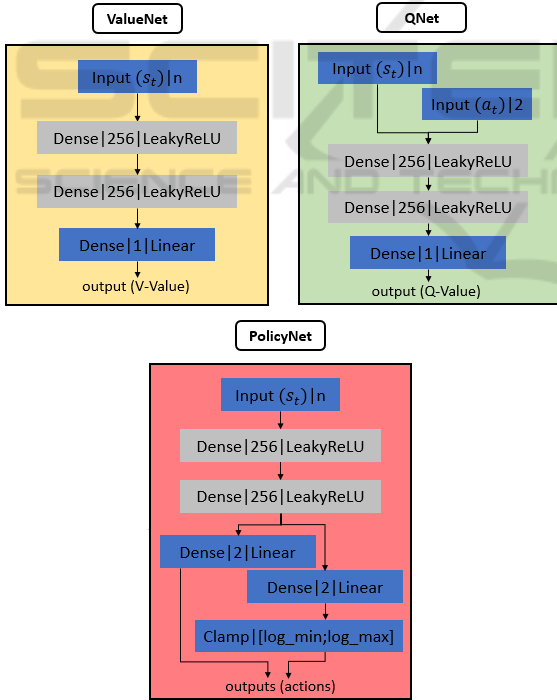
ValueNet

Input $(s_t)$|n

Dense|256|LeakyReLU

Dense|256|LeakyReLU

Dense|1|Linear

output (V-Value)

QNet

Input $(s_t)$|n

Input $(a_t)$|2

Dense|256|LeakyReLU

Dense|256|LeakyReLU

Dense|1|Linear

output (Q-Value)

PolicyNet

Input $(s_t)$|n

Dense|256|LeakyReLU

Dense|256|LeakyReLU

Dense|2|Linear

Dense|2|Linear

Clamp|[log_min;log_max]

outputs (actions)